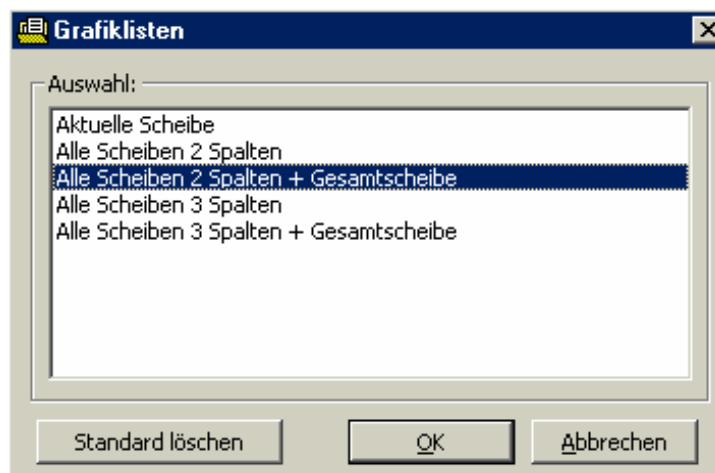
Grafiklisten

Auswahl:

Aktuelle Scheibe
Alle Scheiben 2 Spalten
Alle Scheiben 2 Spalten + Gesamtscheibe
Alle Scheiben 3 Spalten
Alle Scheiben 3 Spalten + Gesamtscheibe

Standard löschen

OK

Abbrechen